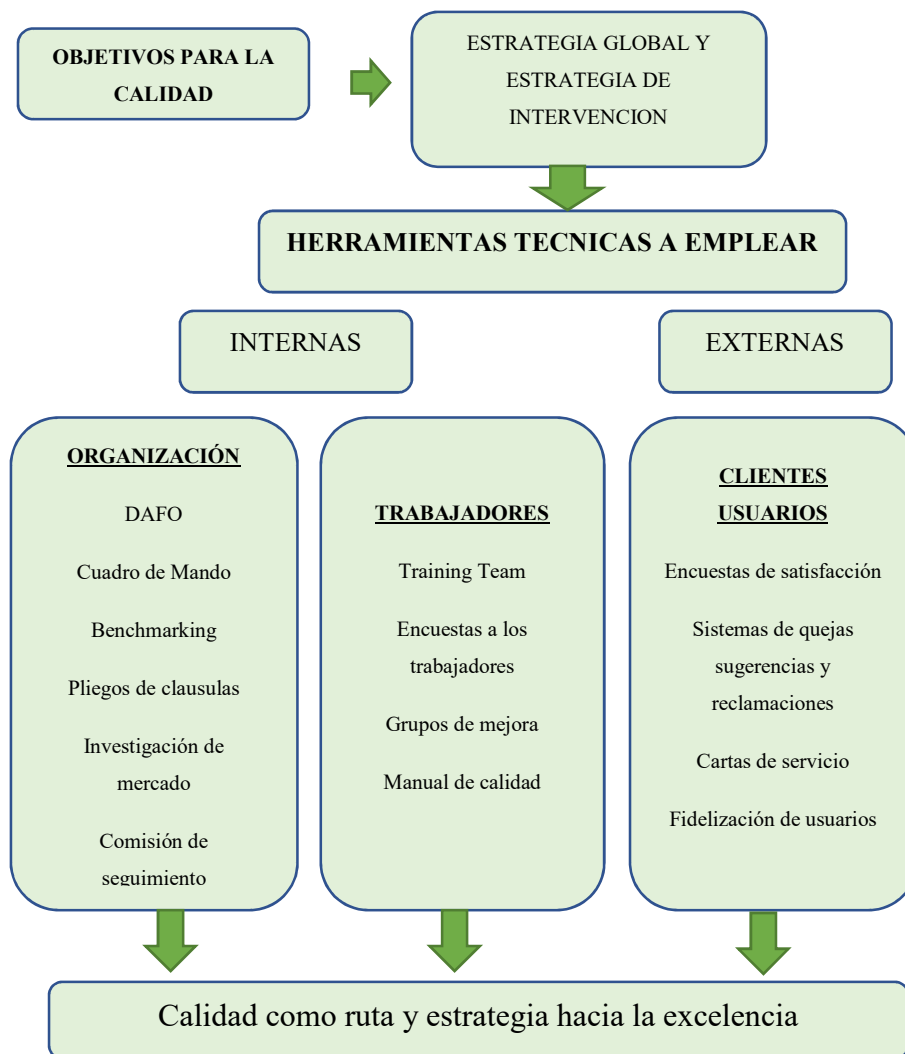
OBJETIVOS PARA LA CALIDAD

ESTRATEGIA GLOBAL Y ESTRATEGIA DE INTERVENCION

HERRAMIENTAS TECNICAS A EMPLEAR

INTERNAS

EXTERNAS

ORGANIZACIÓN

DAFO

Cuadro de Mando

Benchmarking

Pliegos de clausulas

Investigación de mercado

Comisión de seguimiento

TRABAJADORES

Training Team

Encuestas a los trabajadores

Grupos de mejora

Manual de calidad

CLIENTES USUARIOS

Encuestas de satisfacción

Sistemas de quejas sugerencias y reclamaciones

Cartas de servicio

Fidelización de usuarios

Calidad como ruta y estrategia hacia la excelencia